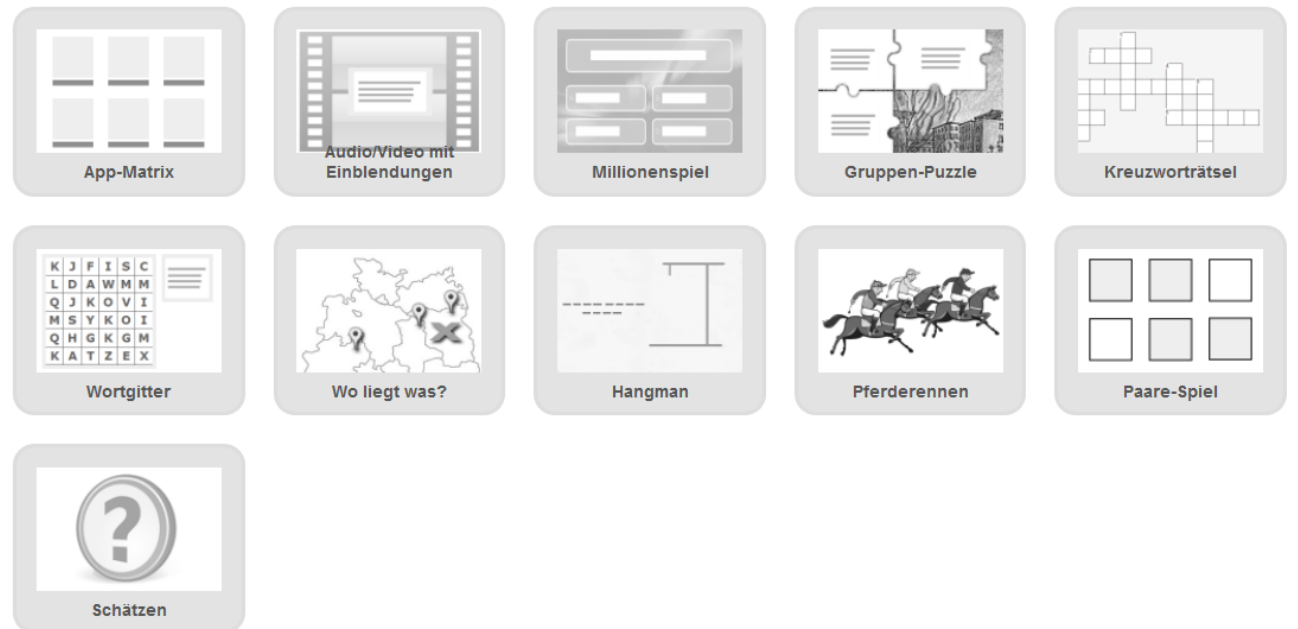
App-Matrix

Audio/Video mit Einblendungen

Millionenspiel

Gruppen-Puzzle

Kreuzworträtsel

| K | J | F | I | S | C |
|---|---|---|---|---|---|
| L | D | A | W | M | M |
| Q | J | K | O | V | I |
| M | S | Y | K | O | I |
| Q | H | G | K | G | M |
| K | A | T | Z | E | X |

Wortgitter

Wo liegt was?

Hangman

Pferderennen

Paare-Spiel

?

Schätzen